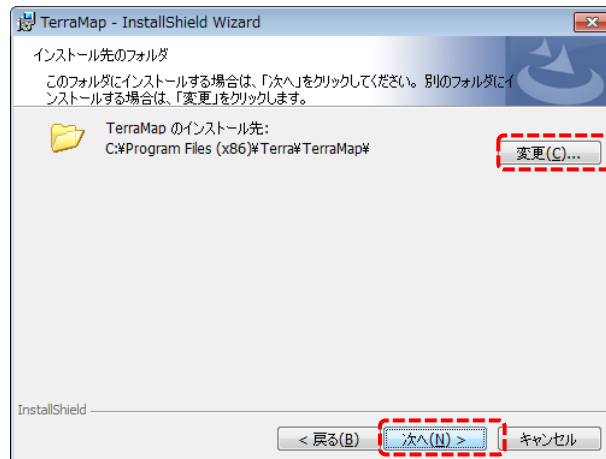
TerraMap - InstallShield Wizard

インストール先のフォルダ

このフォルダにインストールする場合は、「次へ」をクリックしてください。別のフォルダにインストールする場合は、「変更」をクリックします。

TerraMap のインストール先:
C:¥Program Files (x86)¥Terra¥TerraMap¥

変更(C)...

InstallShield

< 戻る(B)

次へ(N) >

キャンセル